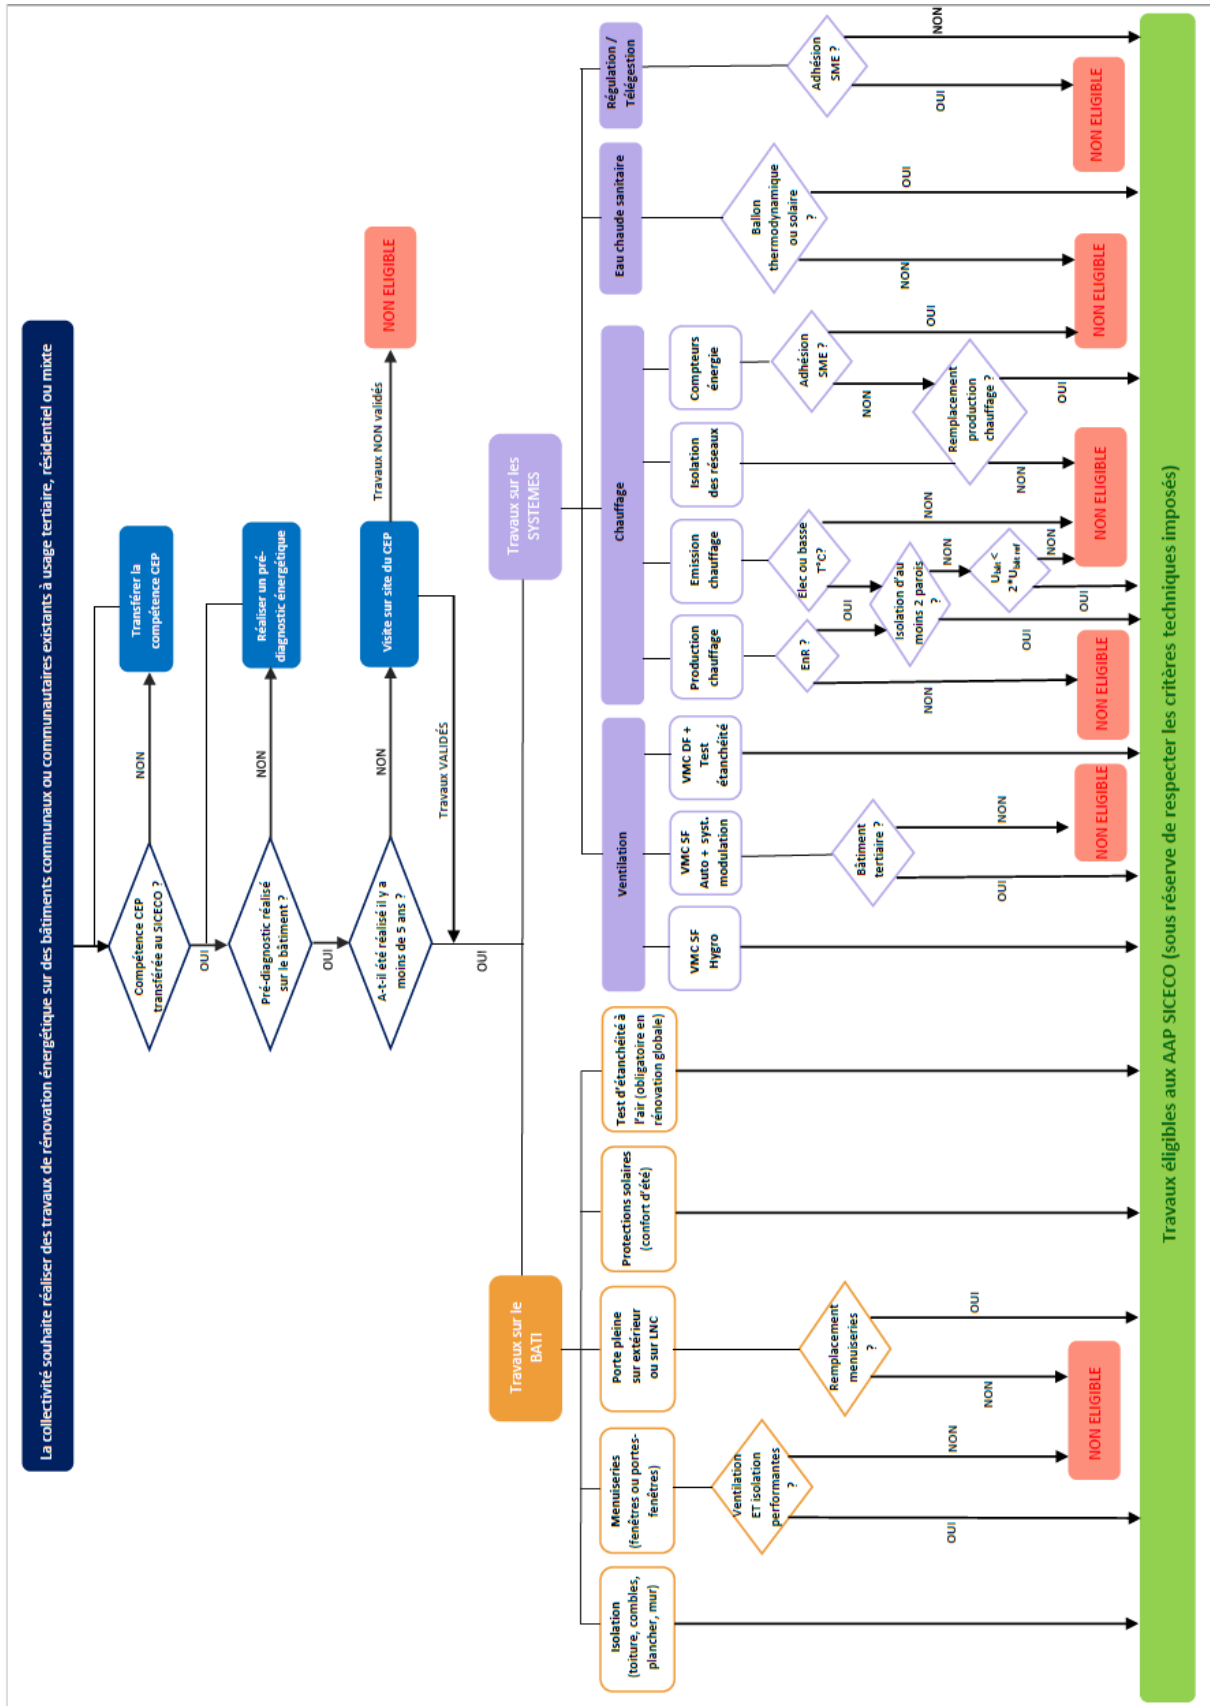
La collectivité souhaite réaliser des travaux de rénovation énergétique sur des bâtiments communaux ou communautaires existants à usage tertiaire, résidentiel ou mixte

Compétence CEP transférée au SICECO ?

NON

Transférer la compétence CEP

OUI

Pré-diagnostic réalisé sur le bâtiment ?

NON

Réaliser un pré-diagnostic énergétique

OUI

A-t-il été réalisé il y a moins de 5 ans ?

NON

Visite sur site du CEP

Travaux NON validés

NON ELIGIBLE

Travaux VALIDÉS

OUI

Travaux sur les SYSTEMES

Travaux sur le BATI

Régulation / Télégestion

Adhésion SME ?

NON

OUI

NON ELIGIBLE

Eau chaude sanitaire

Ballon thermodynamique ou solaire ?

OUI

NON

NON ELIGIBLE

Chauffage

Compteurs énergie

Adhésion SME ?

OUI

NON

NON ELIGIBLE

Remplacement production chauffage ?

OUI

NON

Isolation des réseaux

NON ELIGIBLE

Emission chauffage

Elec ou basse T°C?

NON

OUI

Isolation d'au moins 2 parois ?

NON

$U_{bât} < 2*U_{bât\,ref}$

NON

OUI

OUI

Production chauffage

EnR ?

NON

NON ELIGIBLE

Ventilation

VMC DF + Test étanchéité

VMC SF Auto + syst. modulation

Bâtiment tertiaire ?

NON

OUI

NON ELIGIBLE

VMC SF Hygro

Test d'étanchéité à l'air (obligatoire en rénovation globale)

Protections solaires (confort d'été)

Porte pleine sur extérieur ou sur LNC

Remplacement menuiseries ?

OUI

NON

NON ELIGIBLE

Menuiseries (fenêtres ou portes-fenêtres)

Ventilation ET isolation performantes ?

NON

OUI

Isolation (toiture, combles, plancher, mur)

Travaux éligibles aux AAP SICECO (sous réserve de respecter les critères techniques imposés)